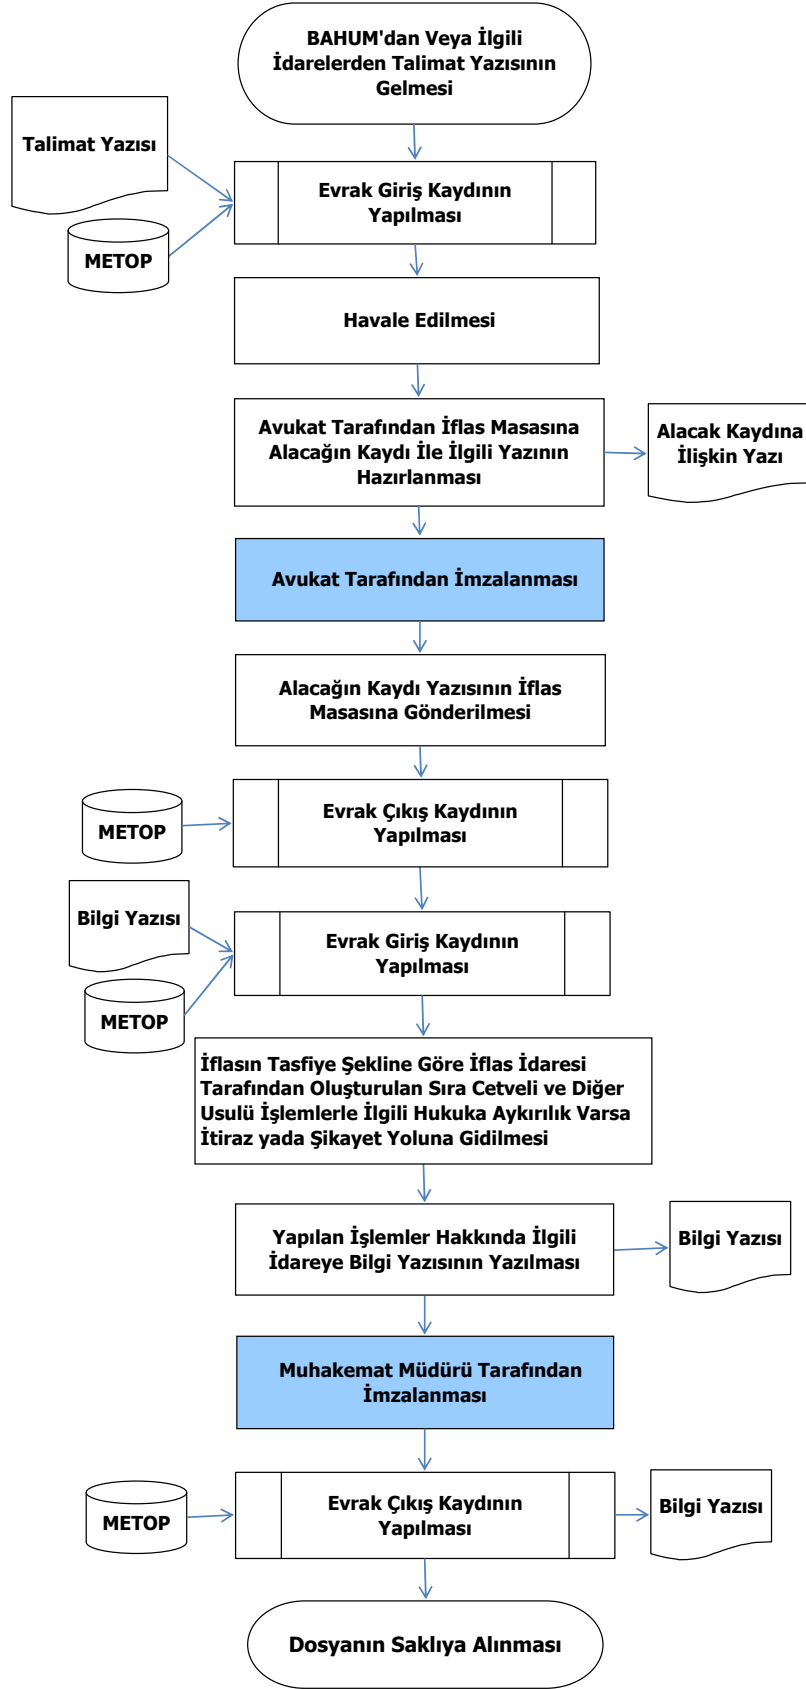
BAHUM'dan Veya İlgili İdarelerden Talimat Yazısının Gelmesi

Talimat Yazısı

METOP

Evrak Giriş Kaydının Yapılması

Havale Edilmesi

Avukat Tarafından İflas Masasına Alacağın Kaydı İle İlgili Yazının Hazırlanması

Alacak Kaydına İlişkin Yazı

Avukat Tarafından İmzalanması

Alacağın Kaydı Yazısının İflas Masasına Gönderilmesi

METOP

Evrak Çıkış Kaydının Yapılması

Bilgi Yazısı

METOP

Evrak Giriş Kaydının Yapılması

İflasın Tasfiye Şekline Göre İflas İdaresi Tarafından Oluşturulan Sıra Cetveli ve Diğer Usulü İşlemlerle İlgili Hukuka Aykırılık Varsa İtiraz yada Şikayet Yoluna Gidilmesi

Yapılan İşlemler Hakkında İlgili İdareye Bilgi Yazısının Yazılması

Bilgi Yazısı

Muhakemat Müdürü Tarafından İmzalanması

METOP

Evrak Çıkış Kaydının Yapılması

Bilgi Yazısı

Dosyanın Saklıya Alınması